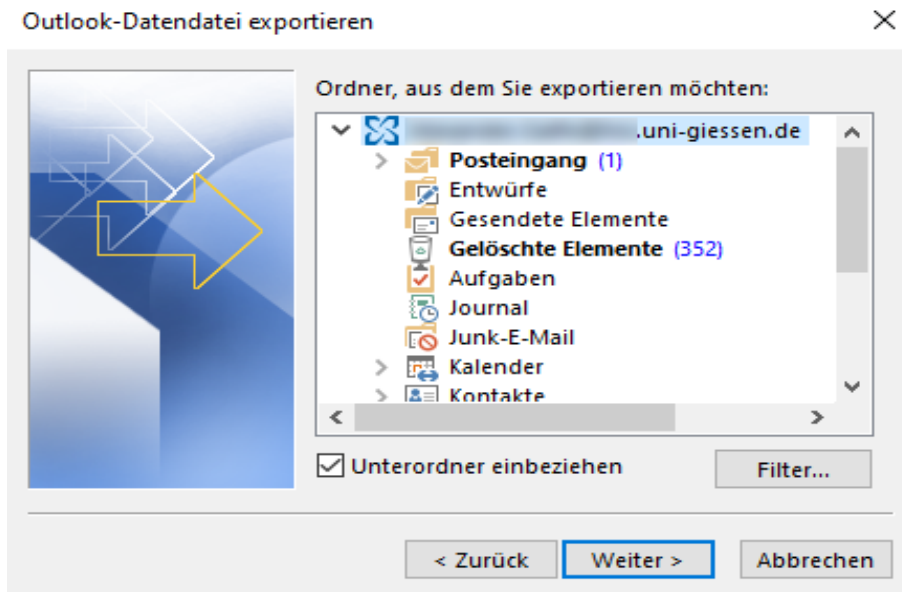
Outlook-Datendatei exportieren

Ordner, aus dem Sie exportieren möchten:

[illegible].uni-giessen.de
Posteingang (1)
Entwürfe
Gesendete Elemente
Gelöschte Elemente (352)
Aufgaben
Journal
Junk-E-Mail
Kalender
Kontakte

Unterordner einbeziehen

Filter...

< Zurück

Weiter >

Abbrechen